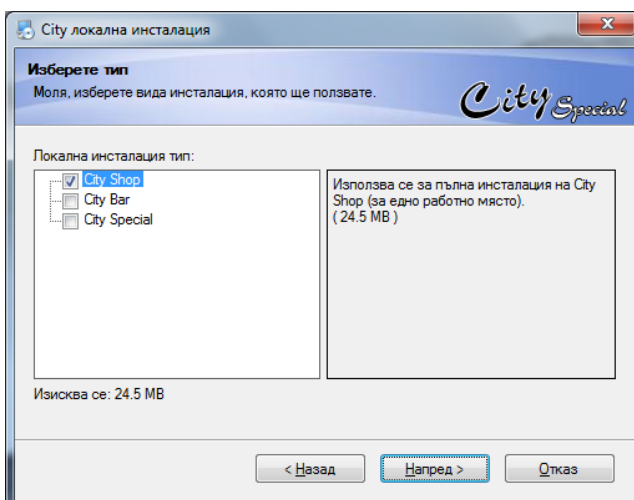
City локална инсталация

x

Изберете тип
Моля, изберете вида инсталация, която ще ползвате.

City Special

Локална инсталация тип:

City Shop
City Bar
City Special

Използва се за пълна инсталация на City Shop (за едно работно място).
( 24.5 MB )

Изисква се: 24.5 MB

< Назад
Напред >
Отказ